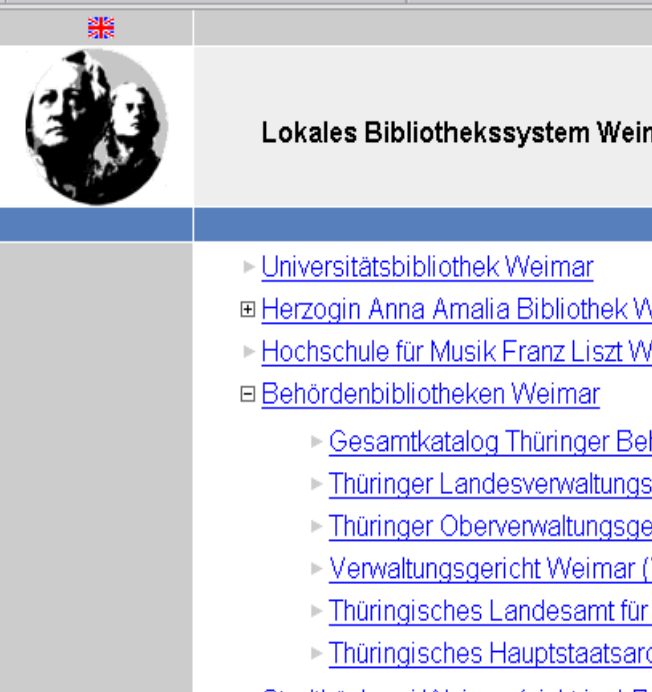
Lokales Bibliothekssystem Wein

Universitätsbibliothek Weimar

Herzogin Anna Amalia Bibliothek W

Hochschule für Musik Franz Liszt W

Behördenbibliotheken Weimar

Gesamtkatalog Thüringer Bel

Thüringer Landesverwaltungs

Thüringer Oberverwaltungsge

Verwaltungsgericht Weimar (

Thüringisches Landesamt für

Thüringisches Hauptstaatsarc

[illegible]